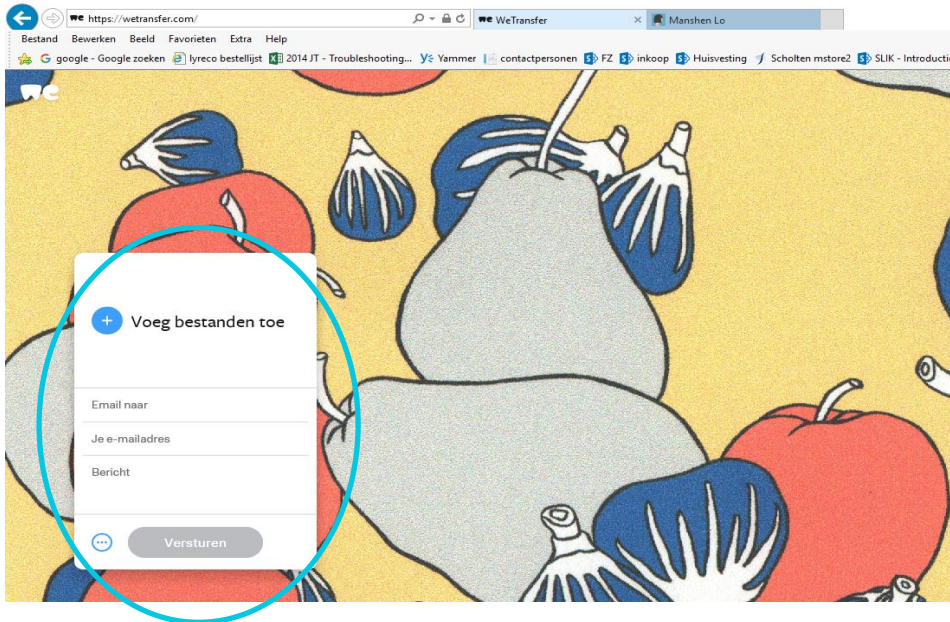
https://wetransfer.com/
WeTransfer
Manshen Lo
Bestand Bewerken Beeld Favorieten Extra Help
google - Google zoeken lyreco bestellijst 2014 JT - Troubleshooting... Yammer contactpersonen FZ inkoop Huisvesting Scholten mstore2 SLIK - Introducti

Voeg bestanden toe

Email naar

Je e-mailadres

Bericht

Versturen